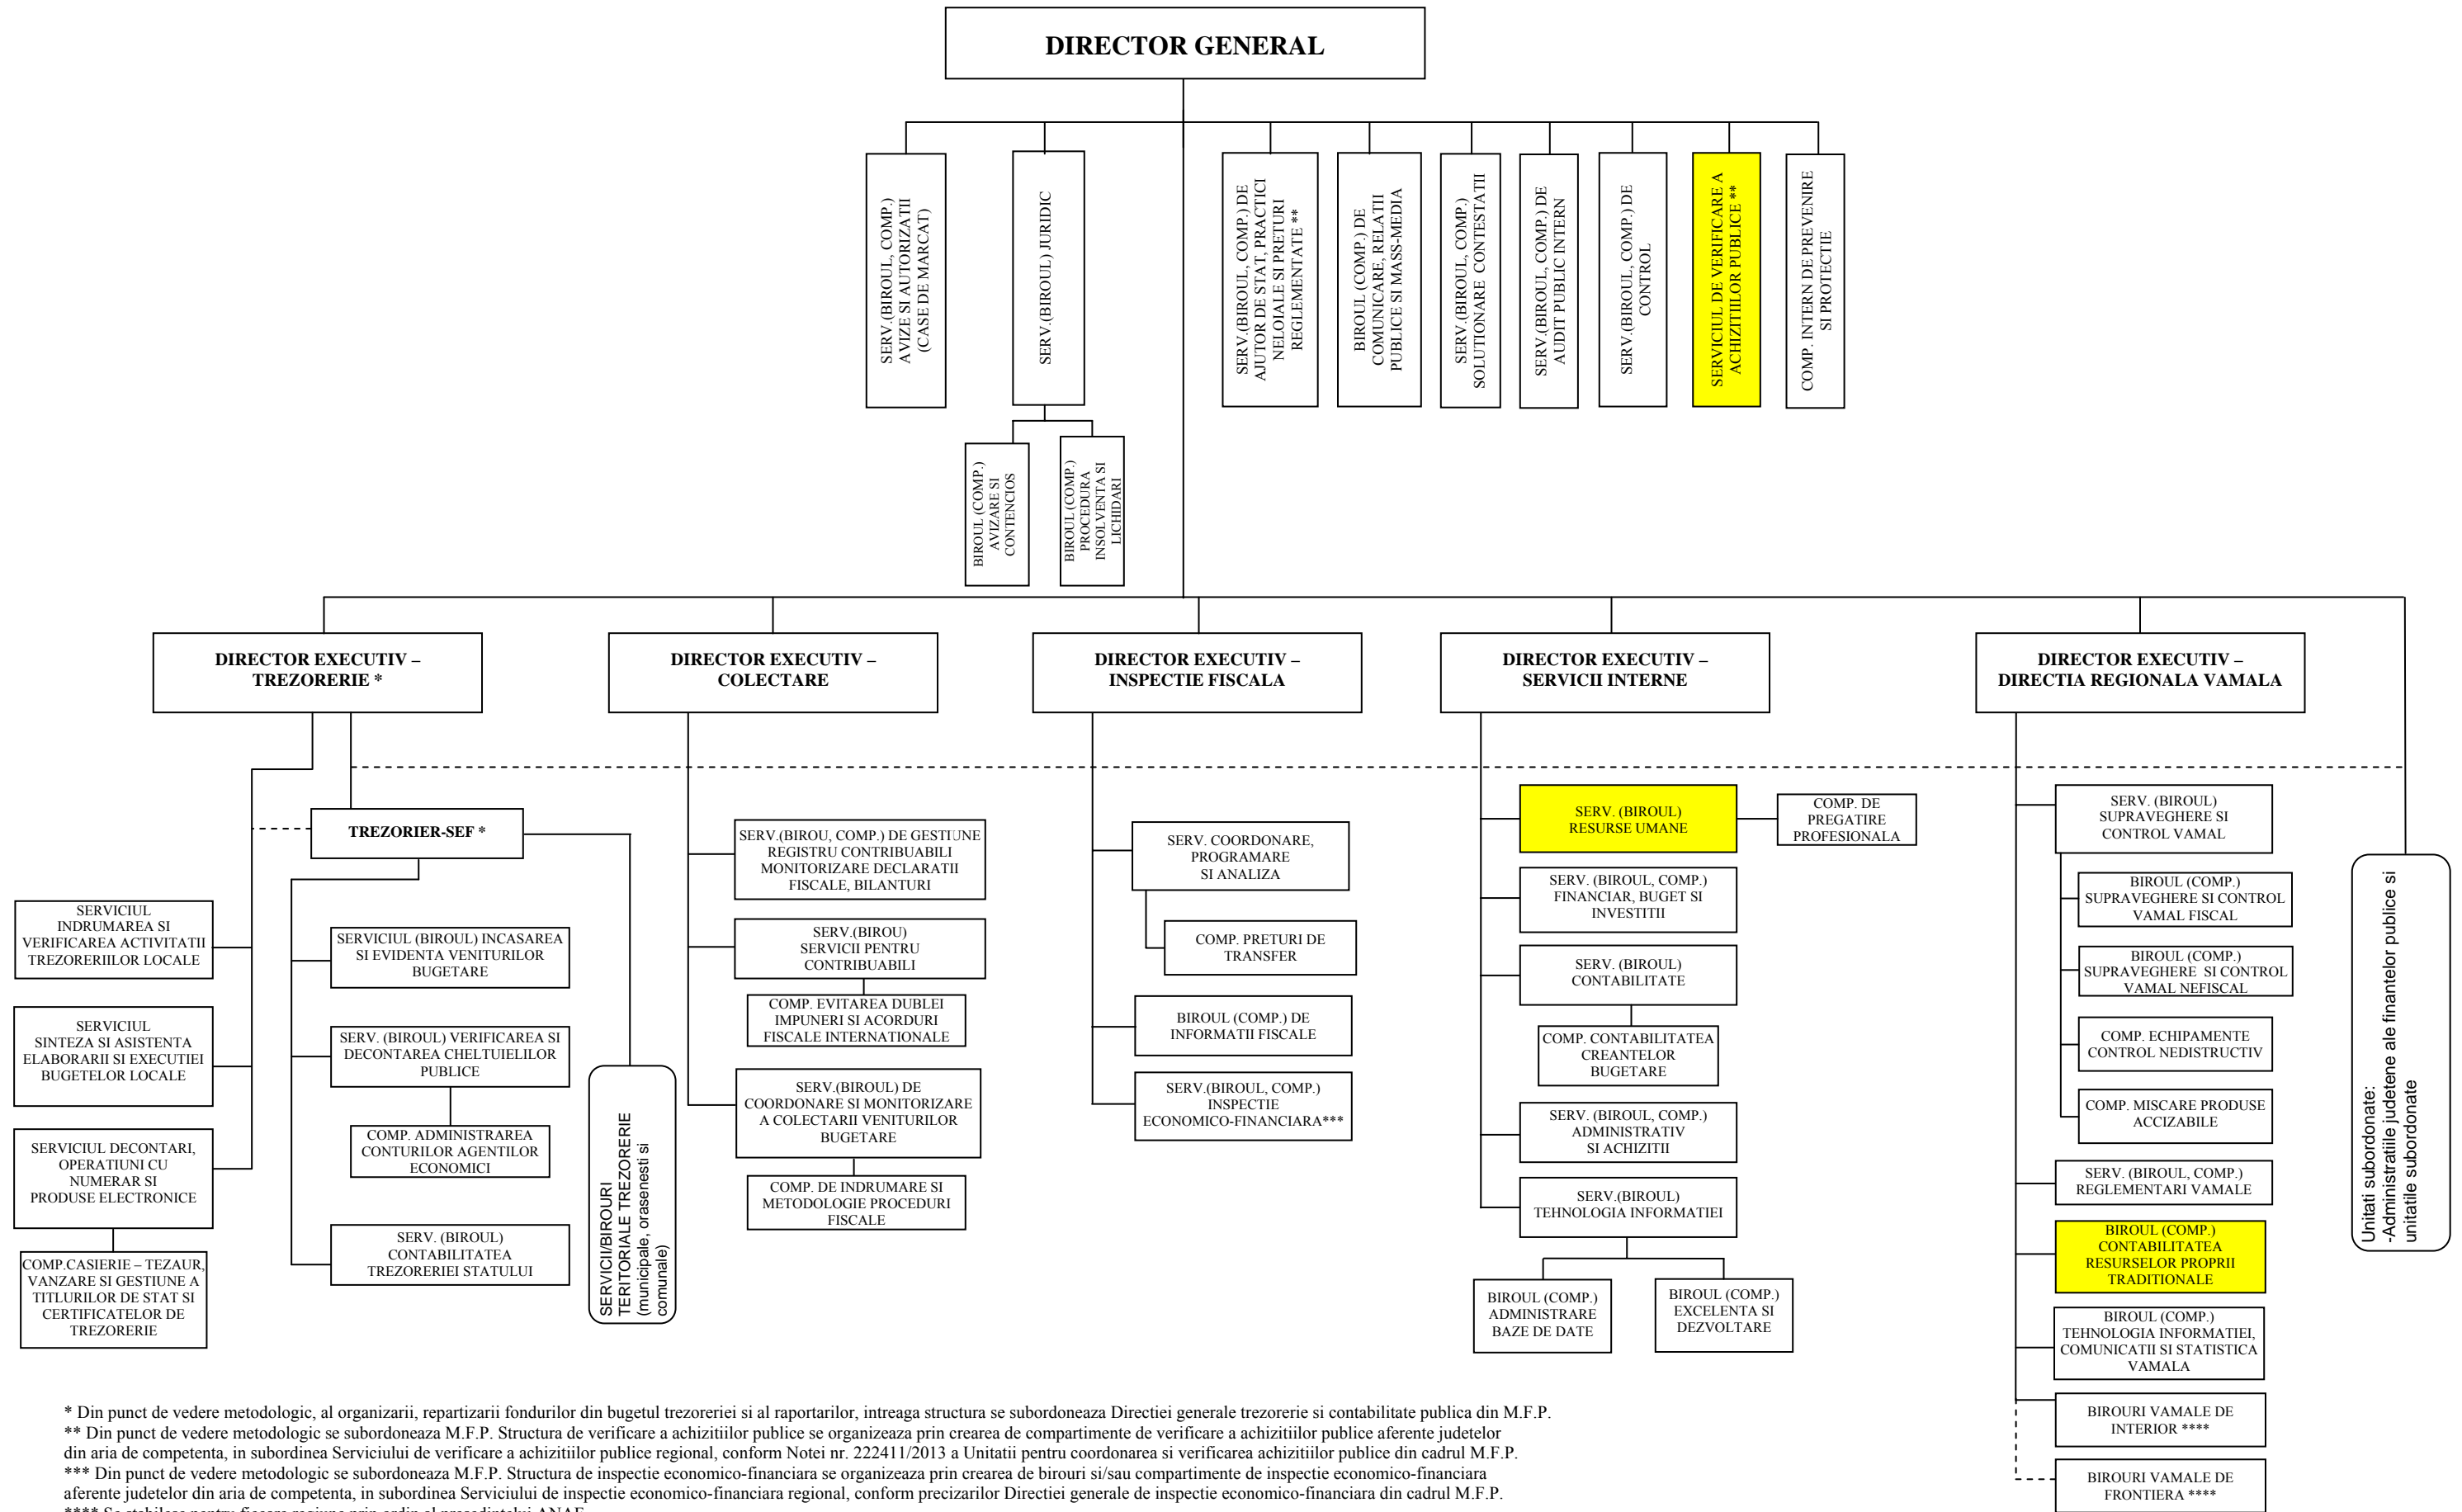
DIRECTOR GENERAL

SERV.(BIROUL, COMP.) AVIZE SI AUTORIZATII (CASE DE MARCAT)

SERV.(BIROUL) JURIDIC

BIROUL (COMP.) AVIZARE SI CONTENCIOS

BIROUL (COMP.) PROCEDURA INSOLVENTA SI LICHIDARI

SERV.(BIROUL, COMP.) DE AJUTOR DE STAT, PRACTICI NELOIALE SI PRETURI REGLEMENTATE **

BIROUL (COMP.) DE COMUNICARE, RELATII PUBLICE SI MASS-MEDIA

SERV.(BIROUL, COMP.) SOLUTIONARE CONTESTATII

SERV.(BIROUL, COMP.) DE AUDIT PUBLIC INTERN

SERV.(BIROUL, COMP.) DE CONTROL

SERVICIUL DE VERIFICARE A ACHIZITIILOR PUBLICE **

COMP. INTERN DE PREVENIRE SI PROTECTIE

DIRECTOR EXECUTIV – TREZORERIE *

DIRECTOR EXECUTIV – COLECTARE

DIRECTOR EXECUTIV – INSPECTIE FISCALA

DIRECTOR EXECUTIV – SERVICII INTERNE

DIRECTOR EXECUTIV – DIRECTIA REGIONALA VAMALA

TREZORIER-SEF *

SERVICIUL INDRUMAREA SI VERIFICAREA ACTIVITATII TREZORERIILOR LOCALE

SERVICIUL SINTEZA SI ASISTENTA ELABORARII SI EXECUTIEI BUGETELOR LOCALE

SERVICIUL DECONTARI, OPERATIUNI CU NUMERAR SI PRODUSE ELECTRONICE

COMP.CASIERIE – TEZAUR, VANZARE SI GESTIUNE A TITLURILOR DE STAT SI CERTIFICATELOR DE TREZORERIE

SERVICIUL (BIROUL) INCASAREA SI EVIDENTA VENITURILOR BUGETARE

SERV. (BIROUL) VERIFICAREA SI DECONTAREA CHELTUIELILOR PUBLICE

COMP. ADMINISTRAREA CONTURILOR AGENTILOR ECONOMICI

SERV. (BIROUL) CONTABILITATEA TREZORERIEI STATULUI

SERVICII/BIROURI TERITORIALE TREZORERIE (municipale, orasenesti si comunale)

SERV.(BIROU, COMP.) DE GESTIUNE REGISTRU CONTRIBUABILI MONITORIZARE DECLARATII FISCALE, BILANTURI

SERV.(BIROU) SERVICII PENTRU CONTRIBUABILI

COMP. EVITAREA DUBLEI IMPUNERI SI ACORDURI FISCALE INTERNATIONALE

SERV.(BIROUL) DE COORDONARE SI MONITORIZARE A COLECTARII VENITURILOR BUGETARE

COMP. DE INDRUMARE SI METODOLOGIE PROCEDURI FISCALE

SERV. COORDONARE, PROGRAMARE SI ANALIZA

COMP. PRETURI DE TRANSFER

BIROUL (COMP.) DE INFORMATII FISCALE

SERV.(BIROUL, COMP.) INSPECTIE ECONOMICO-FINANCIARA***

SERV. (BIROUL) RESURSE UMANE

COMP. DE PREGATIRE PROFESIONALA

SERV. (BIROUL, COMP.) FINANCIAR, BUGET SI INVESTITII

SERV. (BIROUL) CONTABILITATE

COMP. CONTABILITATEA CREANTELOR BUGETARE

SERV. (BIROUL, COMP.) ADMINISTRATIV SI ACHIZITII

SERV.(BIROUL) TEHNOLOGIA INFORMATIEI

BIROUL (COMP.) ADMINISTRARE BAZE DE DATE

BIROUL (COMP.) EXCELENTA SI DEZVOLTARE

SERV. (BIROUL) SUPRAVEGHERE SI CONTROL VAMAL

BIROUL (COMP.) SUPRAVEGHERE SI CONTROL VAMAL FISCAL

BIROUL (COMP.) SUPRAVEGHERE SI CONTROL VAMAL NEFISCAL

COMP. ECHIPAMENTE CONTROL NEDISTRUCTIV

COMP. MISCARE PRODUSE ACCIZABILE

SERV. (BIROUL, COMP.) REGLEMENTARI VAMALE

BIROUL (COMP.) CONTABILITATEA RESURSELOR PROPRII TRADITIONALE

BIROUL (COMP.) TEHNOLOGIA INFORMATIEI, COMUNICATII SI STATISTICA VAMALA

BIROURI VAMALE DE INTERIOR ****

BIROURI VAMALE DE FRONTIERA ****

Unitati subordonate: -Administratiile judetene ale finantelor publice si unitatile subordonate

* Din punct de vedere metodologic, al organizarii, repartizarii fondurilor din bugetul trezoreriei si al raportarilor, intreaga structura se subordoneaza Directiei generale trezorerie si contabilitate publica din M.F.P.
** Din punct de vedere metodologic se subordoneaza M.F.P. Structura de verificare a achizitiilor publice se organizeaza prin crearea de compartimente de verificare a achizitiilor publice aferente judetelor din aria de competenta, in subordinea Serviciului de verificare a achizitiilor publice regional, conform Notei nr. 222411/2013 a Unitatii pentru coordonarea si verificarea achizitiilor publice din cadrul M.F.P.
*** Din punct de vedere metodologic se subordoneaza M.F.P. Structura de inspectie economico-financiara se organizeaza prin crearea de birouri si/sau compartimente de inspectie economico-financiara aferente judetelor din aria de competenta, in subordinea Serviciului de inspectie economico-financiara regional, conform precizarilor Directiei generale de inspectie economico-financiara din cadrul M.F.P.
**** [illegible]